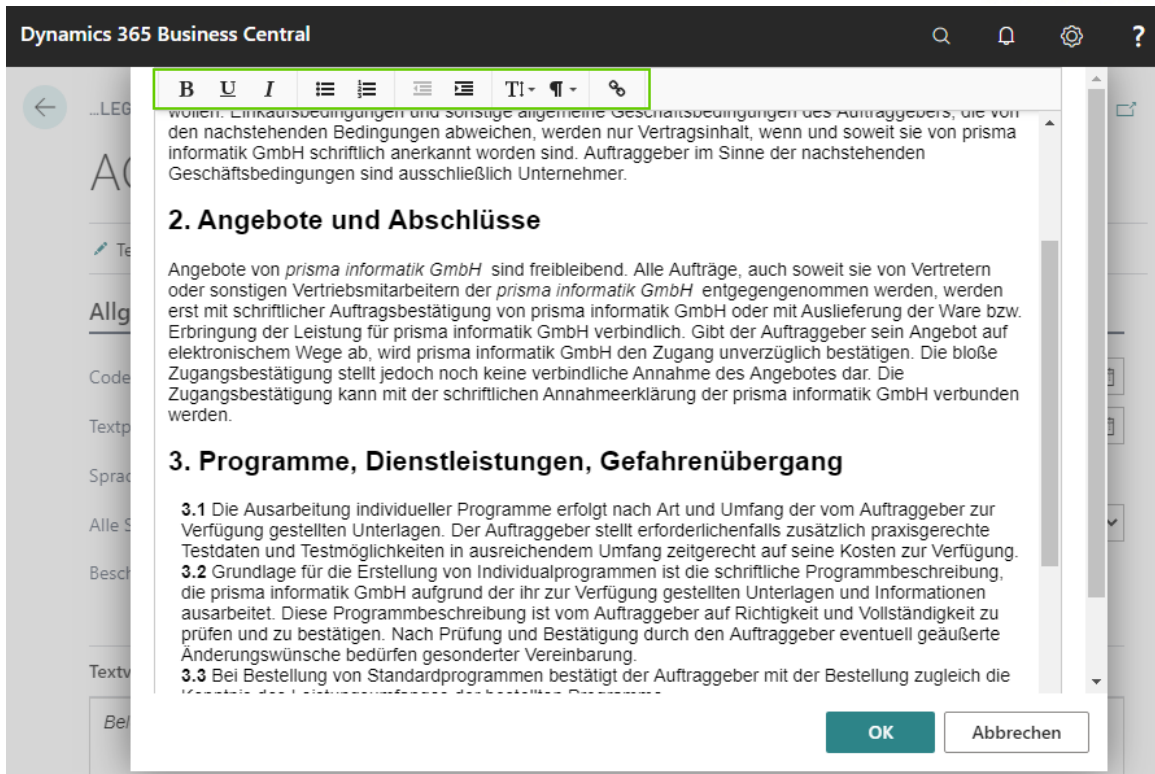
Dynamics 365 Business Central

B U I

...LEG

AC

Te

Allg

Code

Textp

Sprac

Alle S

Besch

Textv

Bel

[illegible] Einkaufsbedingungen und sonstige allgemeine Geschäftsbedingungen des Auftraggebers, die von den nachstehenden Bedingungen abweichen, werden nur Vertragsinhalt, wenn und soweit sie von prisma informatik GmbH schriftlich anerkannt worden sind. Auftraggeber im Sinne der nachstehenden Geschäftsbedingungen sind ausschließlich Unternehmer.

2. Angebote und Abschlüsse

Angebote von prisma informatik GmbH sind freibleibend. Alle Aufträge, auch soweit sie von Vertretern oder sonstigen Vertriebsmitarbeitern der prisma informatik GmbH entgegengenommen werden, werden erst mit schriftlicher Auftragsbestätigung von prisma informatik GmbH oder mit Auslieferung der Ware bzw. Erbringung der Leistung für prisma informatik GmbH verbindlich. Gibt der Auftraggeber sein Angebot auf elektronischem Wege ab, wird prisma informatik GmbH den Zugang unverzüglich bestätigen. Die bloße Zugangsbestätigung stellt jedoch noch keine verbindliche Annahme des Angebotes dar. Die Zugangsbestätigung kann mit der schriftlichen Annahmeerklärung der prisma informatik GmbH verbunden werden.

3. Programme, Dienstleistungen, Gefahrenübergang

3.1 Die Ausarbeitung individueller Programme erfolgt nach Art und Umfang der vom Auftraggeber zur Verfügung gestellten Unterlagen. Der Auftraggeber stellt erforderlichenfalls zusätzlich praxisgerechte Testdaten und Testmöglichkeiten in ausreichendem Umfang zeitgerecht auf seine Kosten zur Verfügung.
3.2 Grundlage für die Erstellung von Individualprogrammen ist die schriftliche Programmbeschreibung, die prisma informatik GmbH aufgrund der ihr zur Verfügung gestellten Unterlagen und Informationen ausarbeitet. Diese Programmbeschreibung ist vom Auftraggeber auf Richtigkeit und Vollständigkeit zu prüfen und zu bestätigen. Nach Prüfung und Bestätigung durch den Auftraggeber eventuell geäußerte Änderungswünsche bedürfen gesonderter Vereinbarung.
3.3 Bei Bestellung von Standardprogrammen bestätigt der Auftraggeber mit der Bestellung zugleich die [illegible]

OK

Abbrechen